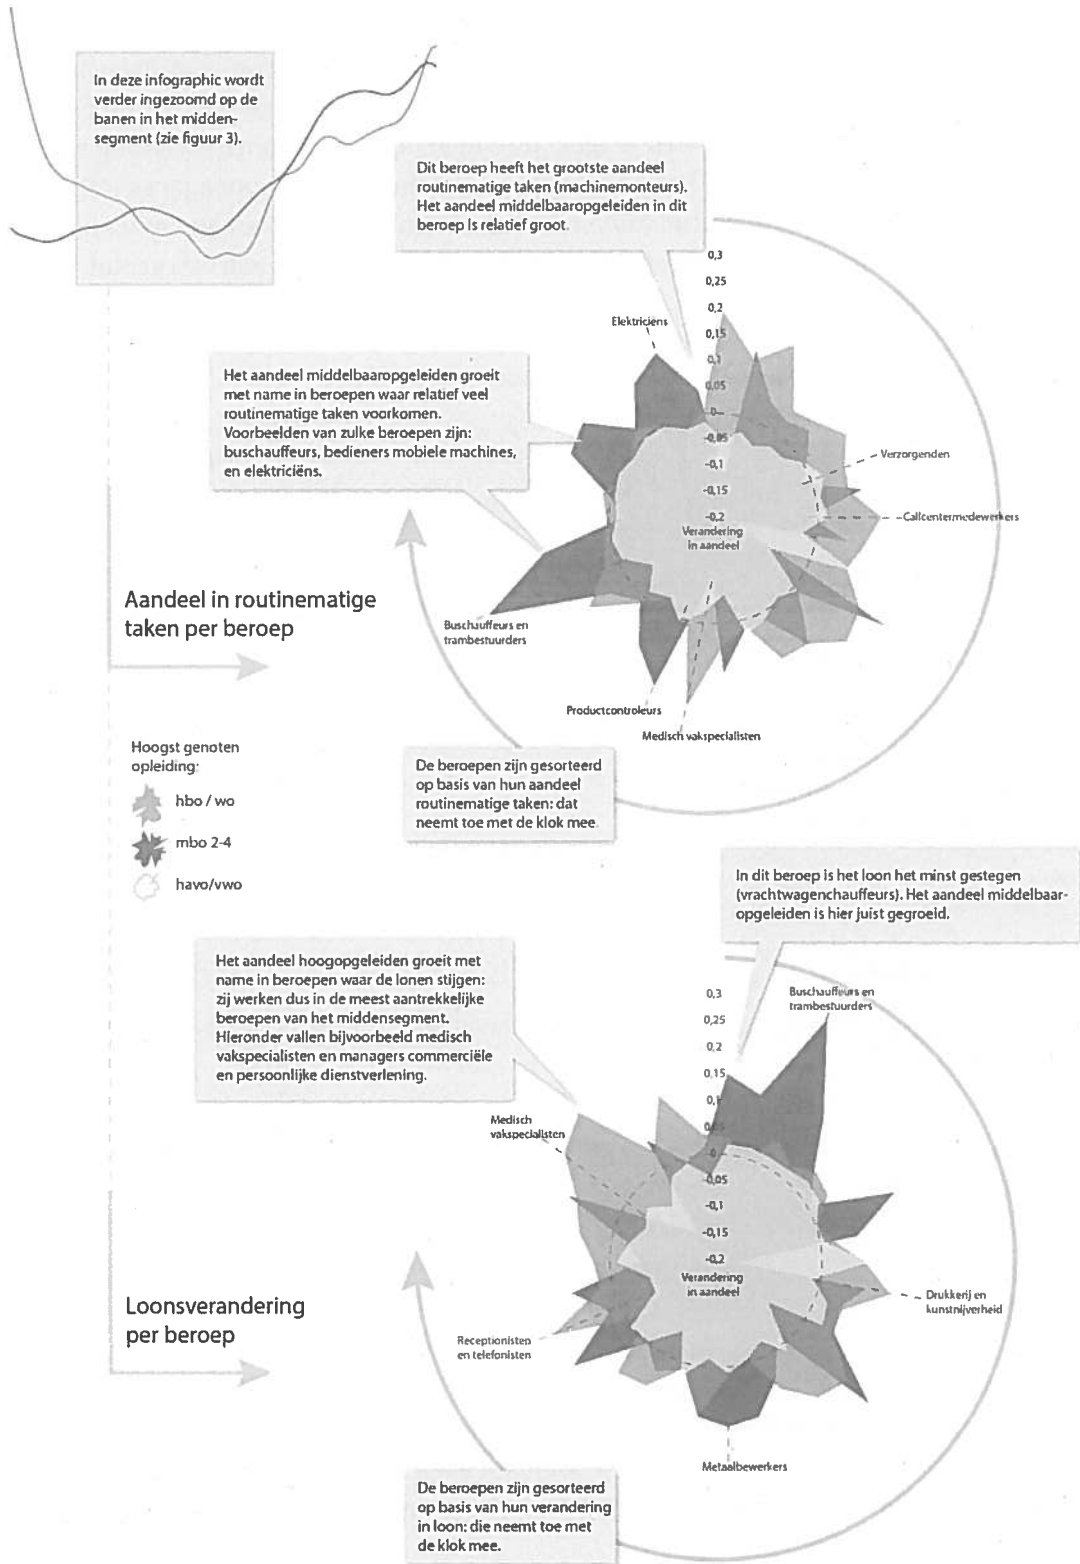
In deze infographic wordt verder ingezoomd op de banen in het middensegment (zie figuur 3).

Dit beroep heeft het grootste aandeel routinematige taken (machinemonteurs). Het aandeel middelbaaropgeleiden in dit beroep is relatief groot.

0,3
0,25
0,2
0,15
0,1
0,05
0
-0,05
-0,1
-0,15
-0,2
Verandering in aandeel

Elektriciëns

Het aandeel middelbaaropgeleiden groeit met name in beroepen waar relatief veel routinematige taken voorkomen. Voorbeelden van zulke beroepen zijn: buschauffeurs, bedieners mobiele machines, en elektriciëns.

Verzorgenden
Callcentermedewerkers

Aandeel in routinematige taken per beroep

Buschauffeurs en trambestuurders
Productcontroleurs
Medisch vakspecialisten

Hoogst genoten opleiding:
hbo / wo
mbo 2-4
havo/vwo

De beroepen zijn gesorteerd op basis van hun aandeel routinematige taken: dat neemt toe met de klok mee.

In dit beroep is het loon het minst gestegen (vrachtwagenchauffeurs). Het aandeel middelbaaropgeleiden is hier juist gegroeid.

Het aandeel hoogopgeleiden groeit met name in beroepen waar de lonen stijgen: zij werken dus in de meest aantrekkelijke beroepen van het middensegment. Hieronder vallen bijvoorbeeld medisch vakspecialisten en managers commerciële en persoonlijke dienstverlening.

0,3
0,25
0,2
0,15
0,1
0,05
0
-0,05
-0,1
-0,15
-0,2
Verandering in aandeel

Buschauffeurs en trambestuurders
Medisch vakspecialisten
Drukkerij en kunstnijverheid

Loonsverandering per beroep

Receptionisten en telefonisten
Metaalbewerkers

De beroepen zijn gesorteerd op basis van hun verandering in loon: die neemt toe met de klok mee.